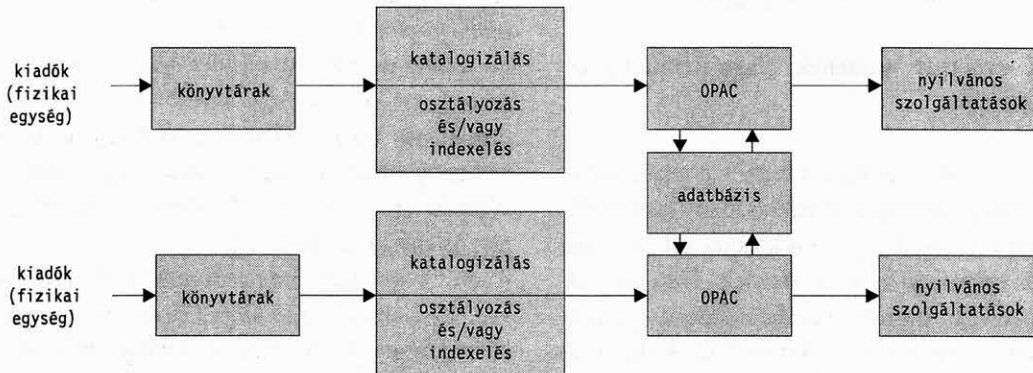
kiadók (fizikai egység)

könyvtárak

katalogizálás

osztályozás és/vagy indexelés

OPAC

nyilvános szolgáltatások

adatbázis

kiadók (fizikai egység)

könyvtárak

katalogizálás

osztályozás és/vagy indexelés

OPAC

nyilvános szolgáltatások